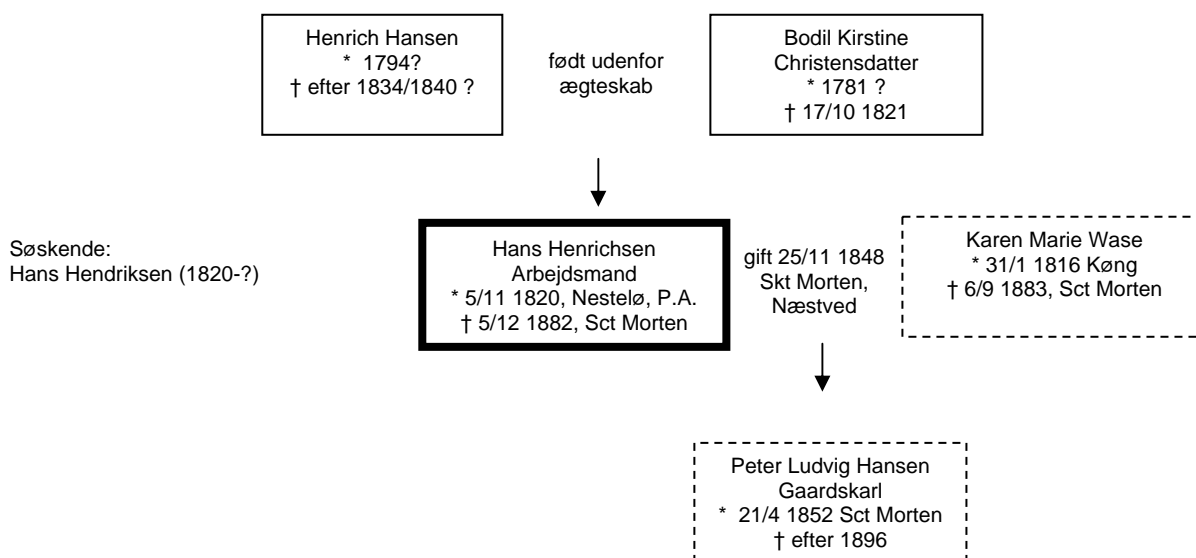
Henrich Hansen
* 1794?
† efter 1834/1840 ?

født udenfor ægteskab

Bodil Kirstine Christensdatter
* 1781 ?
† 17/10 1821

Søskende:
Hans Hendriksen (1820-?)

Hans Henrichsen
Arbejdsmand
* 5/11 1820, Nestelø, P.A.
† 5/12 1882, Sct Morten

gift 25/11 1848 Skt Morten, Næstved

Karen Marie Wase
* 31/1 1816 Køng
† 6/9 1883, Sct Morten

Peter Ludvig Hansen
Gaardskarl
* 21/4 1852 Sct Morten
† efter 1896